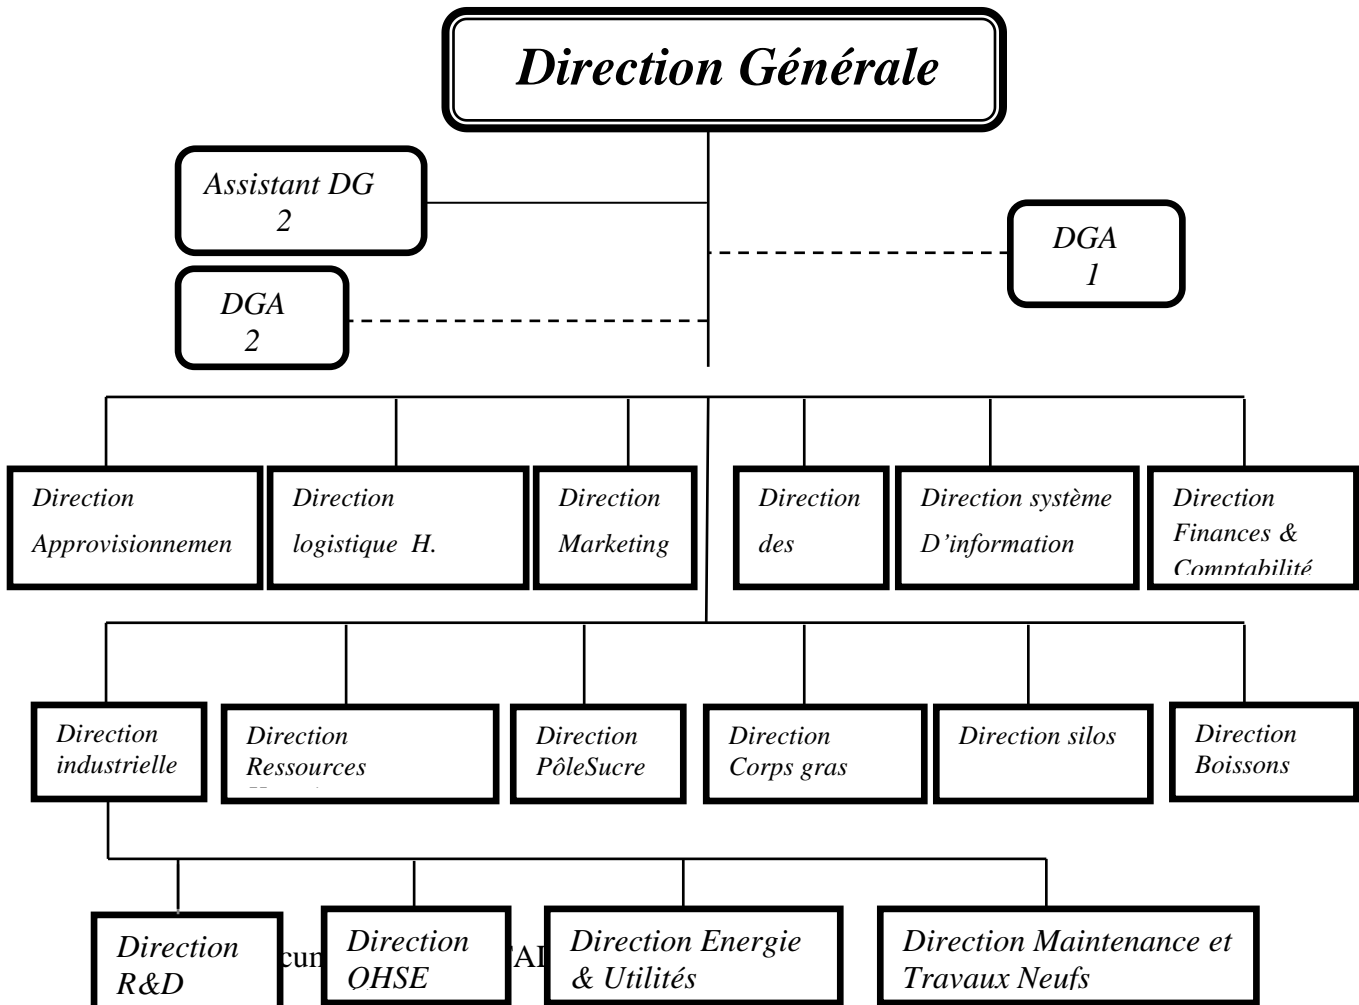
Direction Générale

Assistant DG 2

DGA 1

DGA 2

Direction Approvisionnemen

Direction logistique H.

Direction Marketing

Direction des

Direction système D'information

Direction Finances & Comptabilité

Direction industrielle

Direction Ressources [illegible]

Direction PôleSucre

Direction Corps gras

Direction silos

Direction Boissons

Direction R&D

Direction QHSE

Direction Energie & Utilités

Direction Maintenance et Travaux Neufs

cu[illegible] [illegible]AI